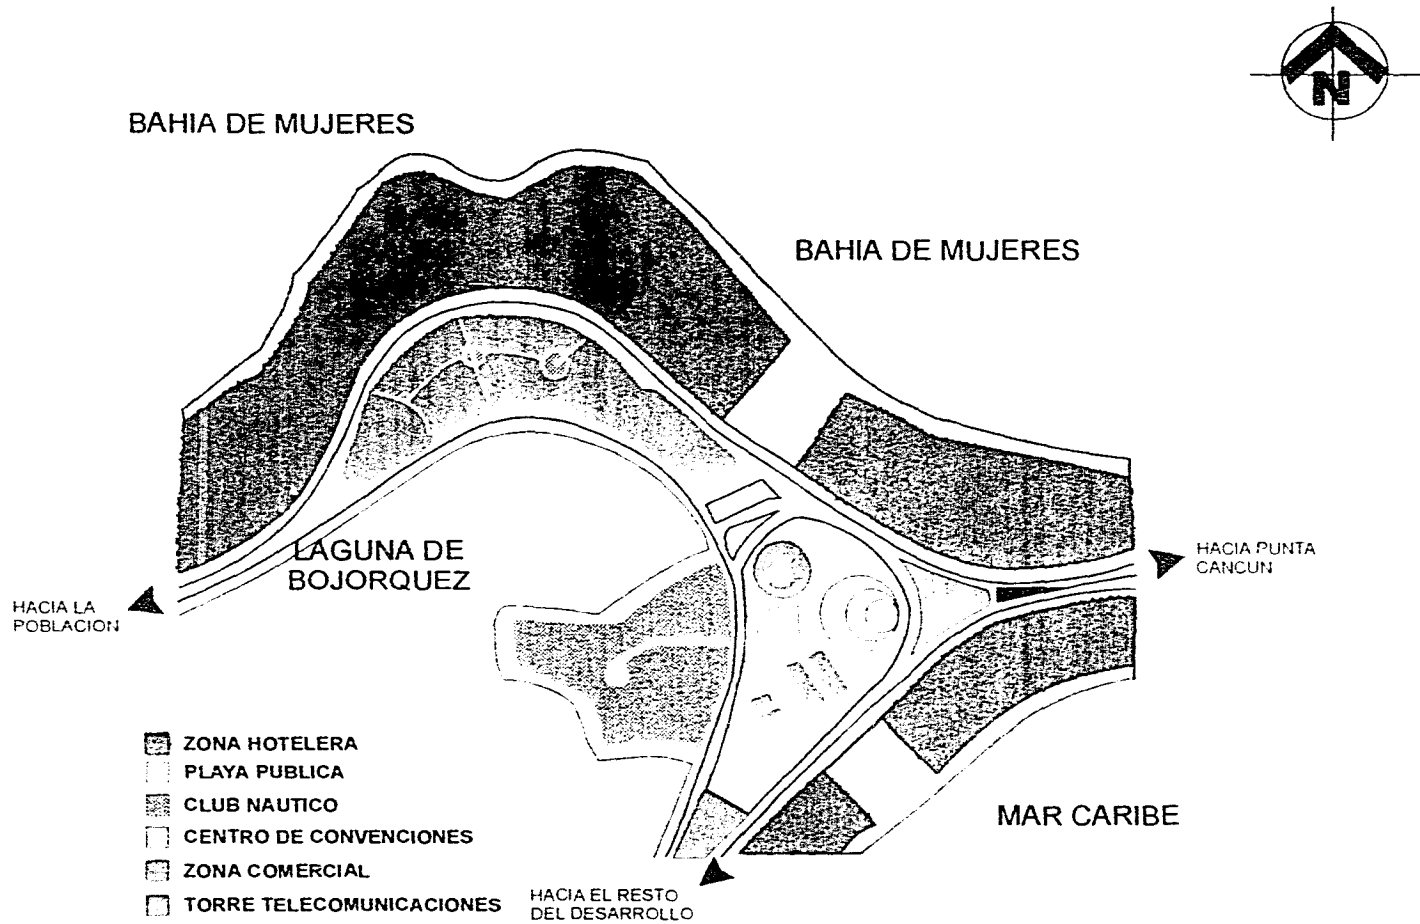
N

BAHIA DE MUJERES

BAHIA DE MUJERES

LAGUNA DE BOJORQUEZ

HACIA PUNTA CANCUN

HACIA LA POBLACION

ZONA HOTELERA
PLAYA PUBLICA
CLUB NAUTICO
CENTRO DE CONVENCIONES
ZONA COMERCIAL
TORRE TELECOMUNICACIONES

MAR CARIBE

HACIA EL RESTO DEL DESARROLLO